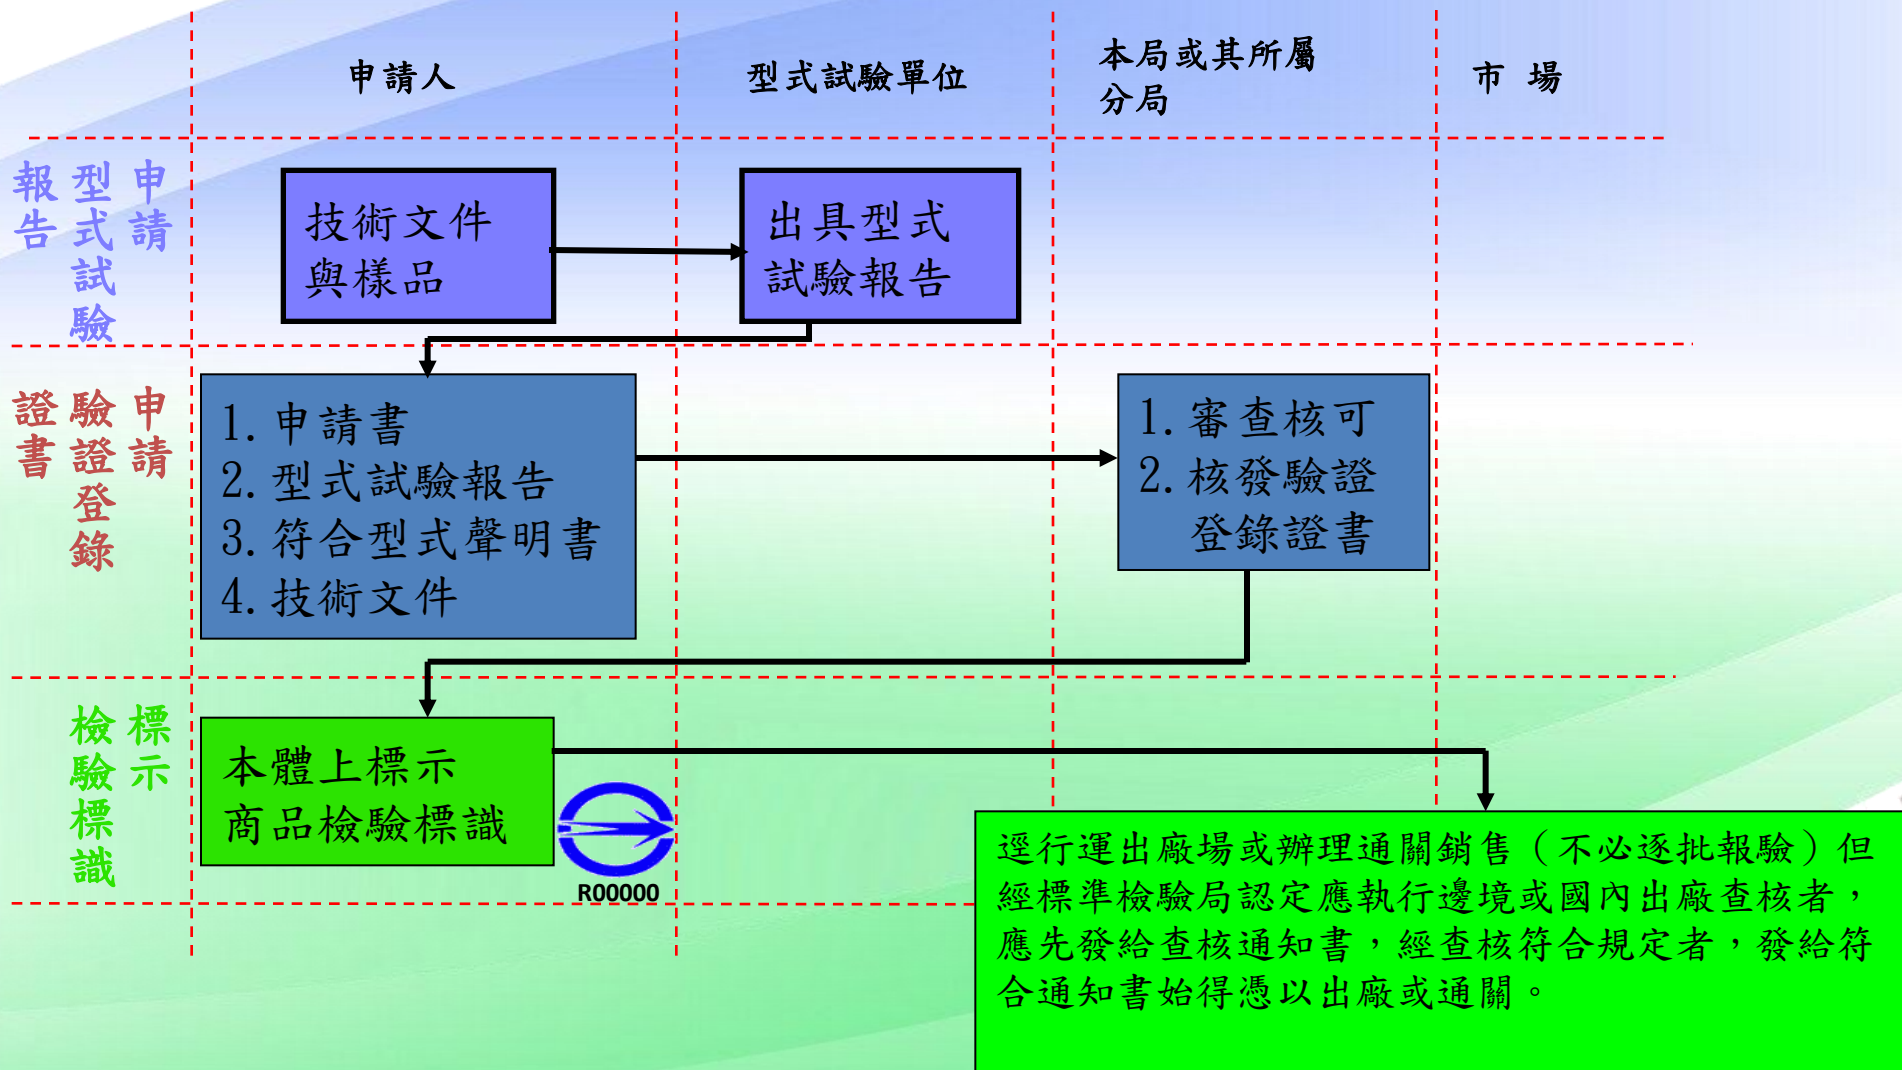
申請人

型式試驗單位

本局或其所屬分局

市 場

申請型式試驗報告

技術文件與樣品

出具型式試驗報告

申請驗證登錄證書

1. 申請書
2. 型式試驗報告
3. 符合型式聲明書
4. 技術文件

1. 審查核可
2. 核發驗證登錄證書

標示檢驗標識

本體上標示商品檢驗標識

R00000

逕行運出廠場或辦理通關銷售（不必逐批報驗）但經標準檢驗局認定應執行邊境或國內出廠查核者，應先發給查核通知書，經查核符合規定者，發給符合通知書始得憑以出廠或通關。